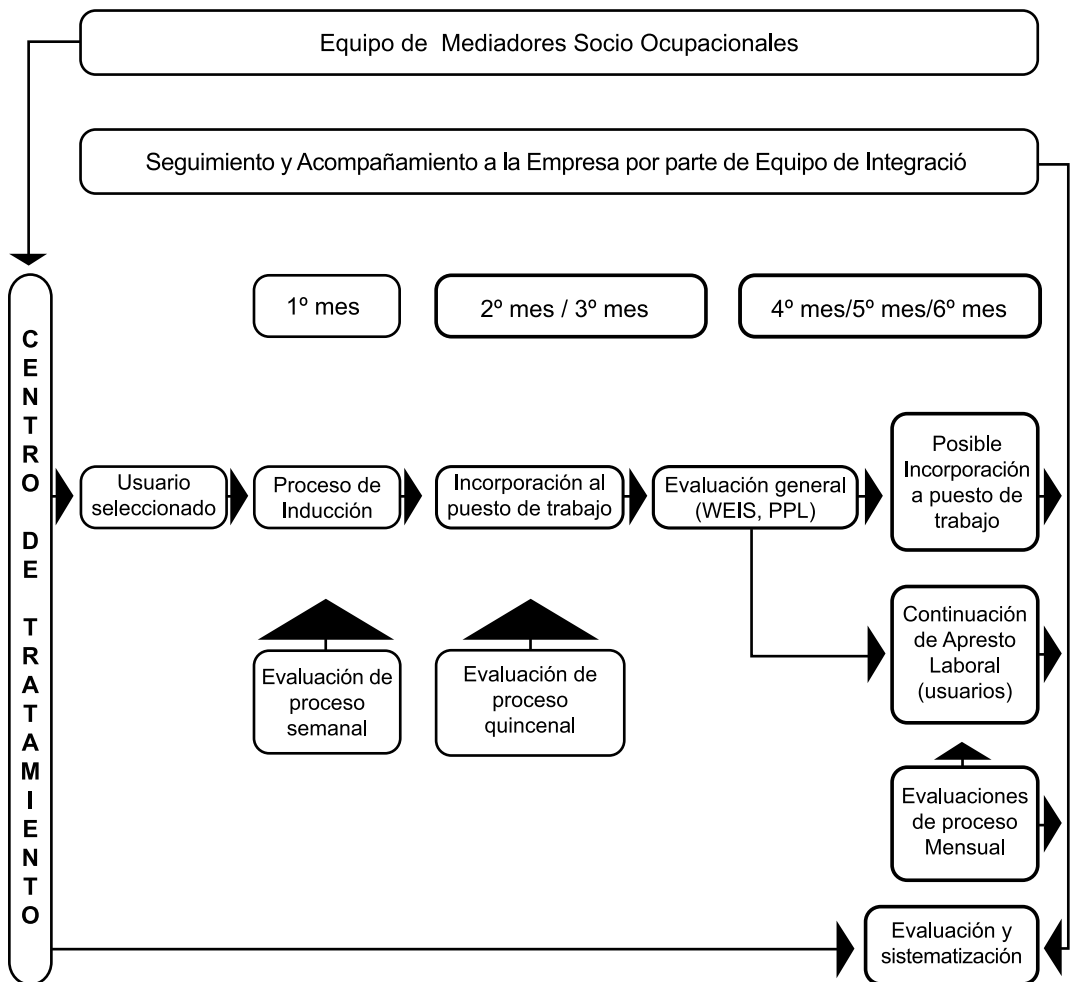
Equipo de Mediadores Socio Ocupacionales

Seguimiento y Acompañamiento a la Empresa por parte de Equipo de Integració

CENTRO DE TRATAMIENTO

1º mes

2º mes / 3º mes

4º mes/5º mes/6º mes

Usuario seleccionado

Proceso de Inducción

Incorporación al puesto de trabajo

Evaluación general (WEIS, PPL)

Posible Incorporación a puesto de trabajo

Evaluación de proceso semanal

Evaluación de proceso quincenal

Continuación de Apresto Laboral (usuarios)

Evaluaciones de proceso Mensual

Evaluación y sistematización